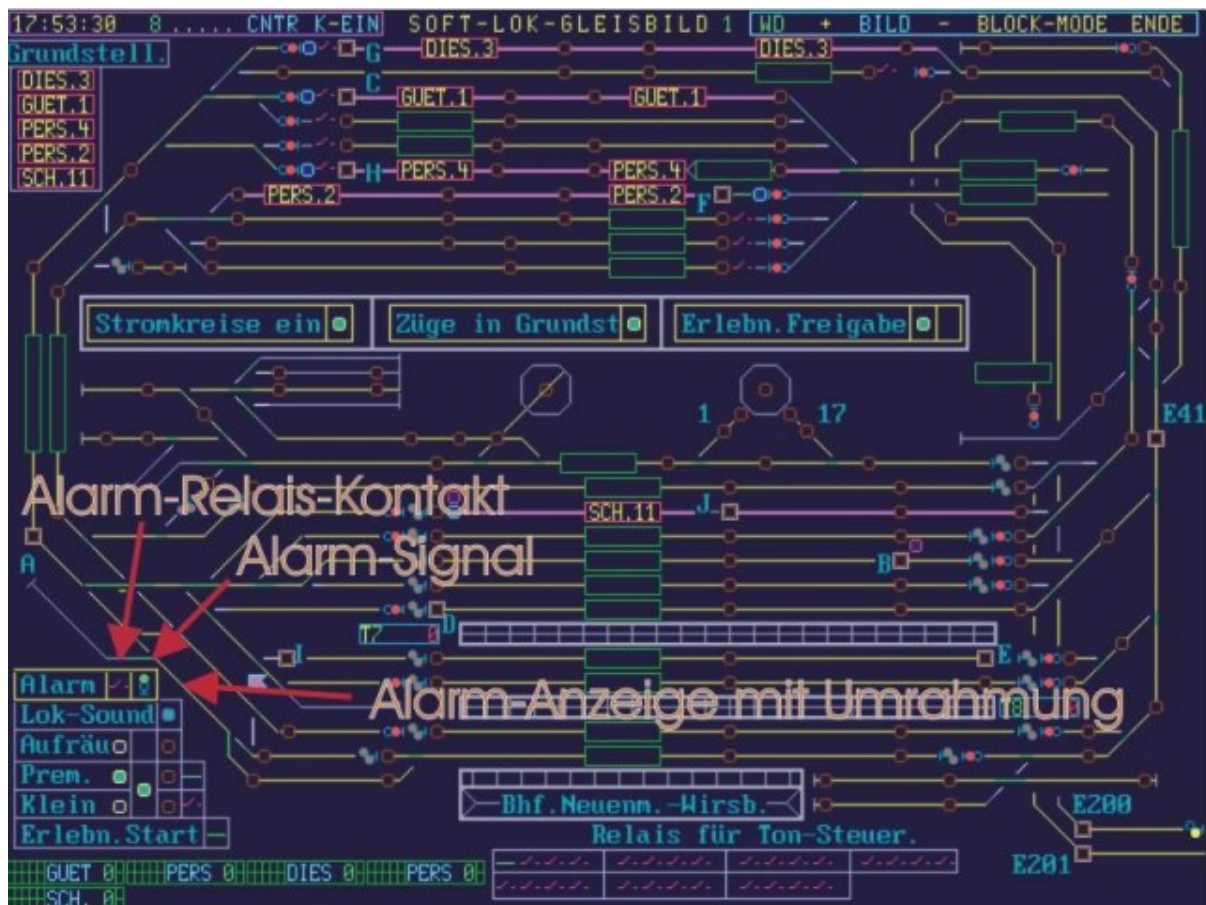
17:53:30 8 ...... CNTR K-EIN SOFT-LOK-GLEISBILD 1 WD + BILD - BLOCK-MODE ENDE

Grundstell.

DIES.3
GUET.1
PERS.4
PERS.2
SCH.11

G DIES.3 DIES.3
C GUET.1 GUET.1
H PERS.4 PERS.4
PERS.2 PERS.2 F

Stromkreise ein
Züge in Grundst
Erlebn.Freigabe

1 17
E41

Alarm-Relais-Kontakt
Alarm-Signal

A
SCH.11 J
B
17 D
I
E

Alarm
Lok-Sound
Aufräu
Prem.
Klein
Erlebn.Start

Alarm-Anzeige mit Umrahmung

Bhf.Neuenm.-Wirsb.
Relais für Ton-Steuer.
E200
E201

GUET 0 PERS 0 DIES 0 PERS 0
SCH. 0